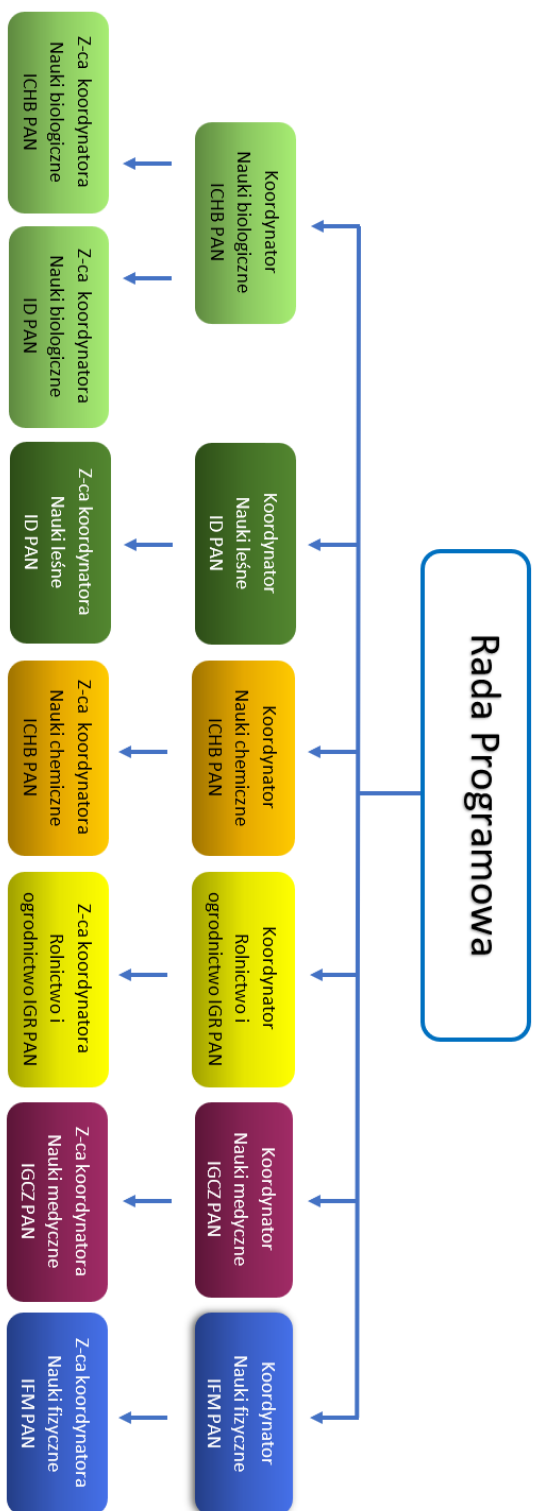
Rada Programowa

Koordynator
Nauki biologiczne
ICHB PAN

Z-ca koordynatora
Nauki biologiczne
ICHB PAN

Z-ca koordynatora
Nauki biologiczne
ID PAN

Koordynator
Nauki leśne
ID PAN

Z-ca koordynatora
Nauki leśne
ID PAN

Koordynator
Nauki chemiczne
ICHB PAN

Z-ca koordynatora
Nauki chemiczne
ICHB PAN

Koordynator
Rolnictwo i
ogrodnictwo IGR PAN

Z-ca koordynatora
Rolnictwo i
ogrodnictwo IGR PAN

Koordynator
Nauki medyczne
IGCZ PAN

Z-ca koordynatora
Nauki medyczne
IGCZ PAN

Koordynator
Nauki fizyczne
IFM PAN

Z-ca koordynatora
Nauki fizyczne
IFM PAN